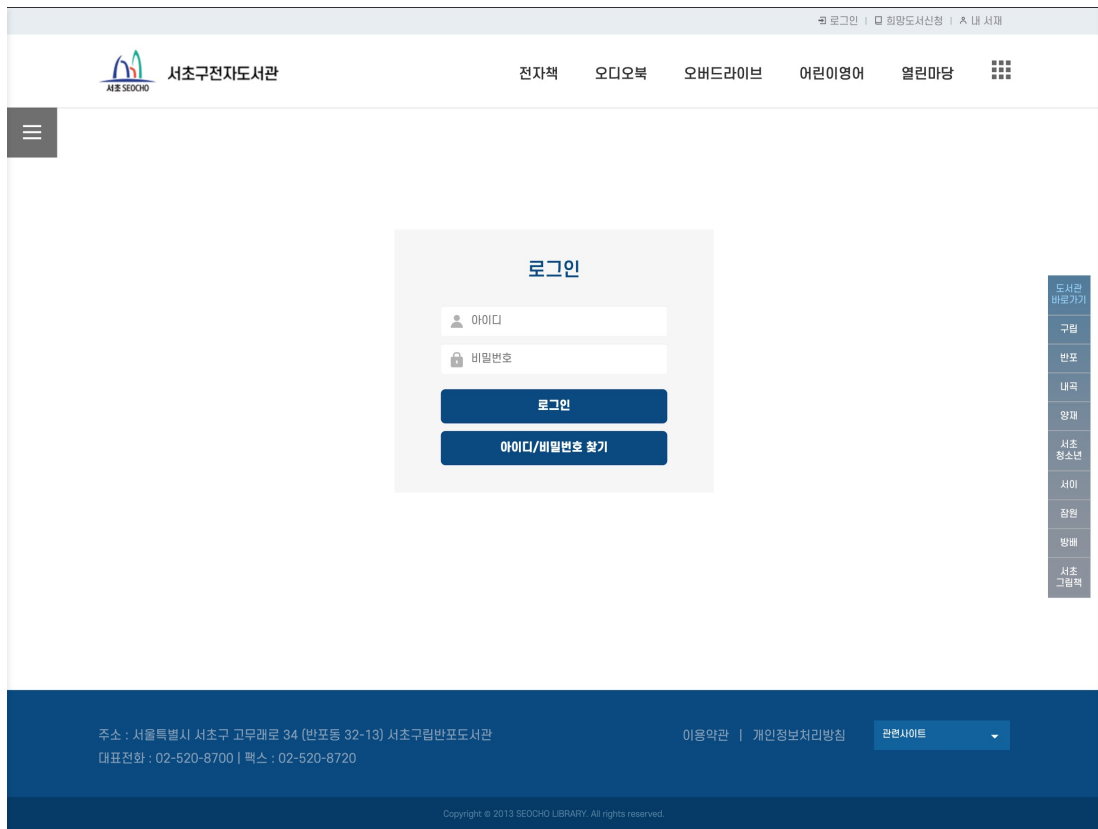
로그인 | 희망도서신청 | 내 서재

서초 SEOCHO 서초구전자도서관

전자책 오디오북 오버드라이브 어린이영어 열린마당

로그인

아이디

비밀번호

로그인

아이디/비밀번호 찾기

도서관 바로가기
구립
반포
내곡
양재
서초 청소년
서이
잠원
방배
서초 그림책

주소 : 서울특별시 서초구 고무래로 34 (반포동 32-13) 서초구립반포도서관
대표전화 : 02-520-8700 | 팩스 : 02-520-8720

이용약관 | 개인정보처리방침

관련사이트

Copyright © 2013 SEOCHO LIBRARY. All rights reserved.